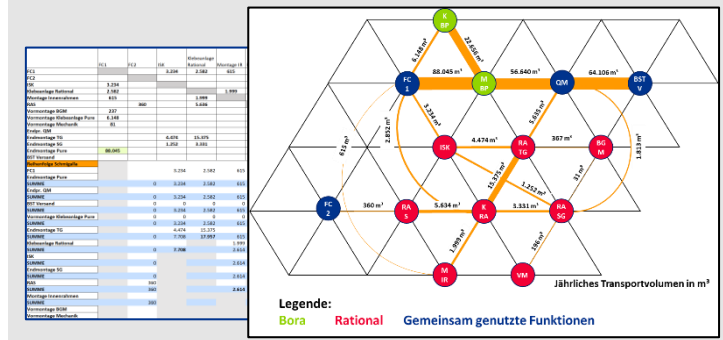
| | FC1 | FC2 | ISK | Klebemontage Rational | Montage IR |
|---|---|---|---|---|---|
| FC1 | | | 3.234 | 2.582 | 615 |
| FC2 | | | | | |
| ISK | 3.234 | | | | |
| Klebemontage Rational | 2.582 | | | | 1.999 |
| Montage Innenrahmen | 615 | | | 1.999 | |
| RAS | | 360 | | 5.634 | |
| Vormontage BGM | 237 | | | | |
| Vormontage Klebeantage Pure | 6.148 | | | | |
| Vormontage Mechanik | 81 | | | | |
| Endpr. QM | | | | | |
| Endmontage TG | | | 4.474 | 15.375 | |
| Endmontage SG | | | 1.252 | 3.331 | |
| Endmontage Pure | 88.045 | | | | |
| BST Versand | | | | | |

Reihenfolge Schnittgelle
| | | | | |
|---|---|---|---|---|
| FC1 | | 3.234 | 2.582 | 615 |
| Endmontage Pure | | | | |
| SUMME | 0 | 3.234 | 2.582 | 615 |
| Endpr. QM | | | | |
| SUMME | 0 | 3.234 | 2.582 | 615 |
| BST Versand | | | | |
| SUMME | 0 | 3.234 | 2.582 | 615 |
| Vormontage Klebeantage Pure | | | | |
| SUMME | 0 | 3.234 | 2.582 | 615 |
| Endmontage TG | | 4.474 | 15.375 | |
| SUMME | 0 | 7.708 | 17.957 | 615 |
| Klebemontage Rational | | | | 1.999 |
| SUMME | 0 | 7.708 | | 2.614 |
| ISK | | | | |
| SUMME | 0 | | | 2.614 |
| Endmontage SG | | | | |
| SUMME | 0 | | | 2.614 |
| RAS | 360 | | | |
| SUMME | 360 | | | 2.614 |
| Montage Innenrahmen | | | | |
| SUMME | 360 | | | |
| Vormontage BGM | | | | |
| Vormontage Mechanik | | | | |

K BP
6.148 m³
22.656 m³
FC 1
88.045 m³
M BP
56.640 m³
QM
64.106 m³
BST V
3.234 m³
5.656 m³
2.852 m³
615 m³
ISK
4.474 m³
RA TG
367 m³
BG M
1.813 m³
15.375 m³
1.252 m³
81 m³
FC 2
360 m³
RA S
5.634 m³
K RA
3.331 m³
RA SG
1.999 m³
196 m³
M IR
VM
Jährliches Transportvolumen in m³

Legende:
Bora Rational Gemeinsam genutzte Funktionen